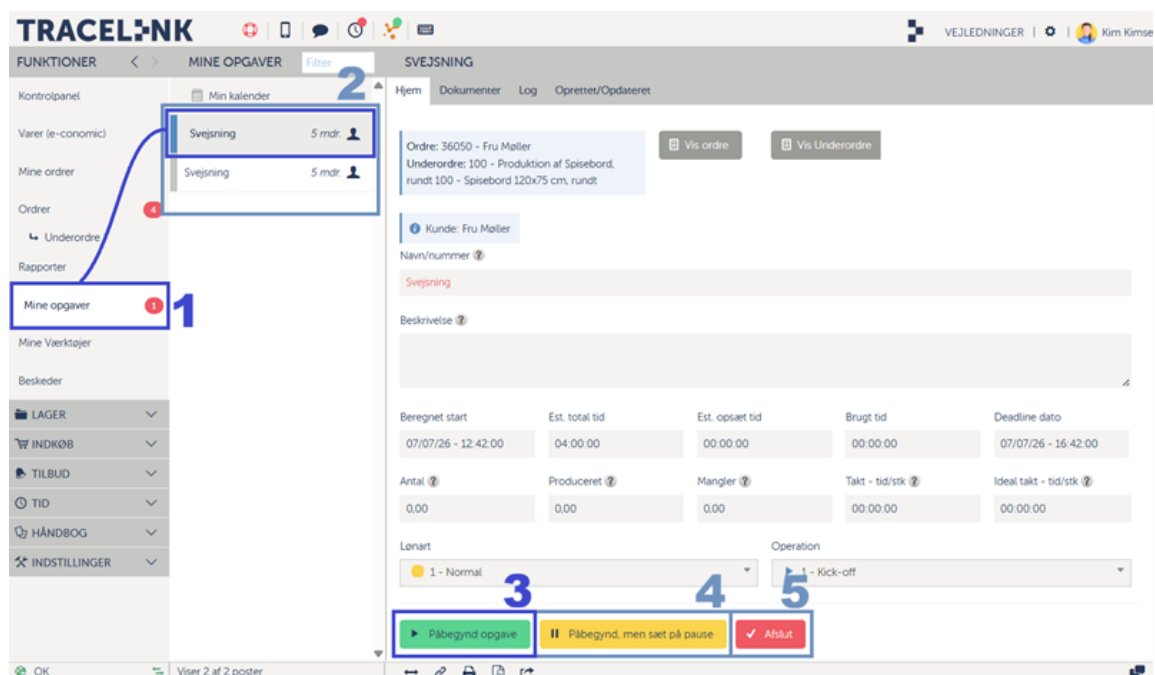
TRACEL:NK

VEJLEDNINGER | Kim Kimse

FUNKTIONER

MINE OPGAVER Filter

SVEJSNING

Kontrolpanel

Varer (e-conomic)

Mine ordrer

Ordrer 4

Underordre

Rapporter

Mine opgaver 1

Mine Værktøjer

Beskeder

LAGER

INDKØB

TILBUD

TID

HÅNDBOG

INDSTILLINGER

Min kalender

Svejsning 5 mdr.

Svejsning 5 mdr.

Hjem Dokumenter Log Oprettet/Opdateret

Ordre: 36050 - Fru Møller
Underordre: 100 - Produktion af Spisebord, rundt 100 - Spisebord 120x75 cm, rundt

Vis ordre

Vis Underordre

Kunde: Fru Møller

Navn/nummer

Svejsning

Beskrivelse

| Beregnet start | Est. total tid | Est. opsæt tid | Brugt tid | Deadline dato |
|---|---|---|---|---|
| 07/07/26 - 12:42:00 | 04:00:00 | 00:00:00 | 00:00:00 | 07/07/26 - 16:42:00 |

| Antal | Produceret | Mangler | Takt - tid/stk | Ideal takt - tid/stk |
|---|---|---|---|---|
| 0,00 | 0,00 | 0,00 | 00:00:00 | 00:00:00 |

Lønart

1 - Normal

Operation

1 - Kick-off

1

2

3

4

5

Påbegynd opgave

Påbegynd, men sæt på pause

Afslut

OK

Viser 2 af 2 poster